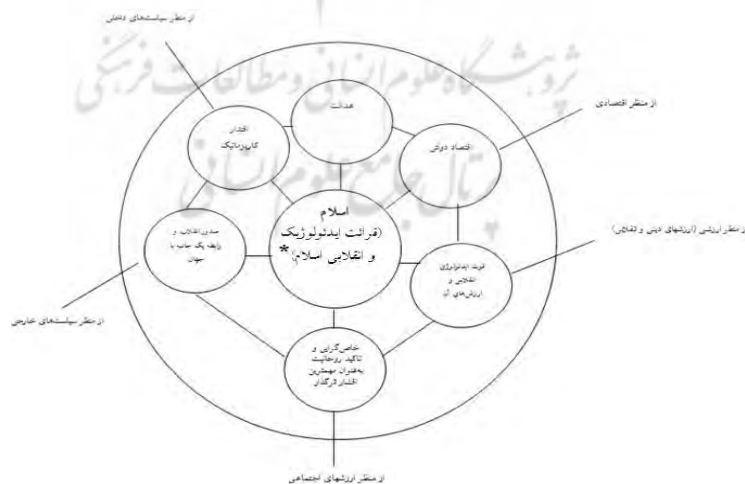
از منظر سیاست‌های داخلی

پژوهشگاه علوم انسانی و مطالعات فرهنگی

پرتال جامع علوم انسانی

عدالت

اقتدار کاریزماتیک

اقتصاد دولتی

از منظر اقتصادی

اسلام (قرائت ایدئولوژیک و انقلابی اسلام)*

صدور انقلاب و رابطه یک جانبه با جهان

هویت ایدئولوژیک انقلابی و ارزش‌های آن

از منظر ارزشی (ارزشهای دینی و انقلابی)

از منظر سیاست‌های خارجی

خاص‌گرایی و تاکید روحانیت به‌عنوان مهمترین اقشار اثرگذار

از منظر ارزشهای اجتماعی